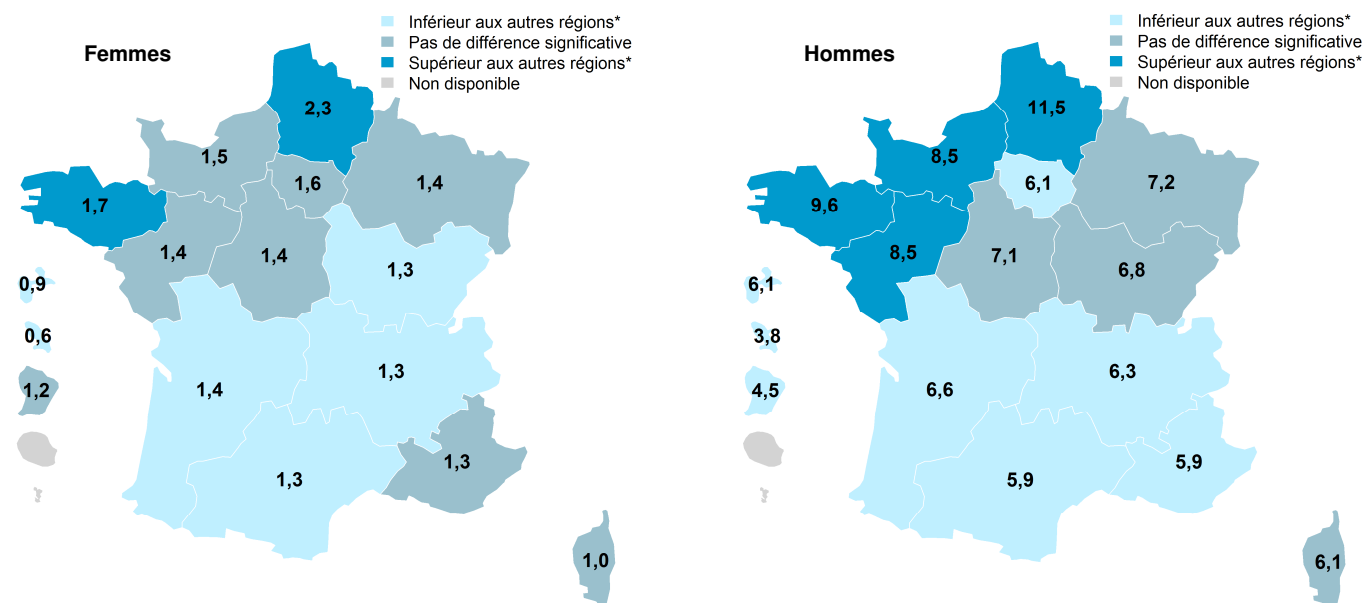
Femmes

Inférieur aux autres régions*
Pas de différence significative
Supérieur aux autres régions*
Non disponible

2,3
1,5
1,6
1,4
1,7
1,4
1,4
1,3
0,9
0,6
1,2
1,4
1,3
1,3
1,3
1,0

Hommes

Inférieur aux autres régions*
Pas de différence significative
Supérieur aux autres régions*
Non disponible

11,5
8,5
6,1
7,2
9,6
8,5
7,1
6,8
6,1
3,8
4,5
6,6
6,3
5,9
5,9
6,1